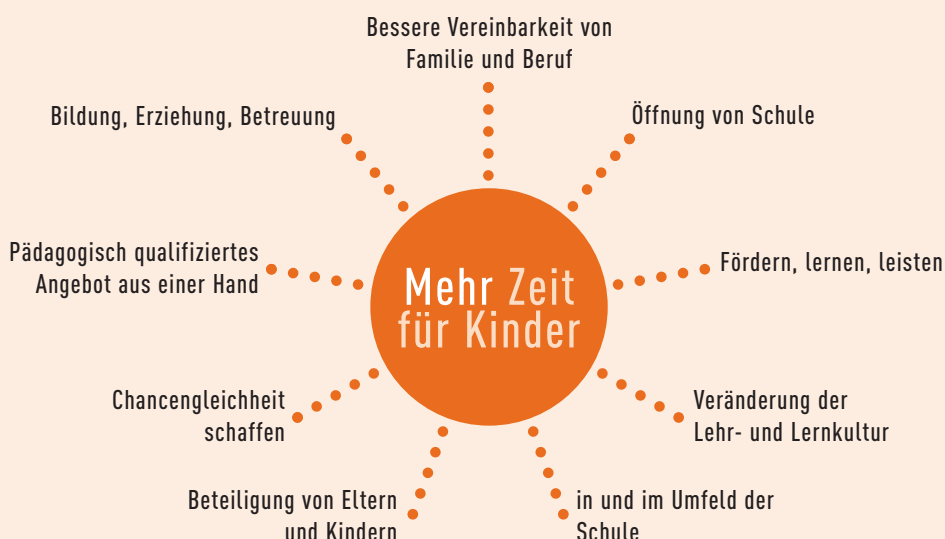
Bessere Vereinbarkeit von Familie und Beruf

Bildung, Erziehung, Betreuung

Öffnung von Schule

Pädagogisch qualifiziertes Angebot aus einer Hand

Mehr Zeit für Kinder

Fördern, lernen, leisten

Chancengleichheit schaffen

Veränderung der Lehr- und Lernkultur

Beteiligung von Eltern und Kindern

in und im Umfeld der Schule